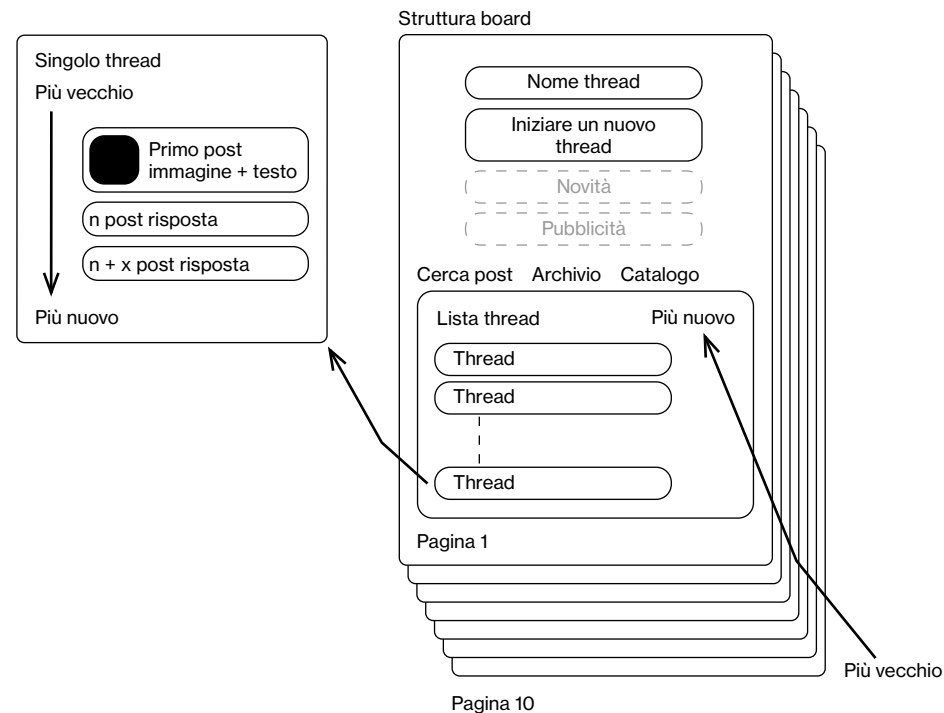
Singolo thread

Più vecchio

Primo post immagine + testo

n post risposta

n + x post risposta

Più nuovo

Struttura board

Nome thread

Iniziare un nuovo thread

Novità

Pubblicità

Cerca post Archivio Catalogo

Lista thread

Più nuovo

Thread

Thread

Thread

Pagina 1

Più vecchio

Pagina 10